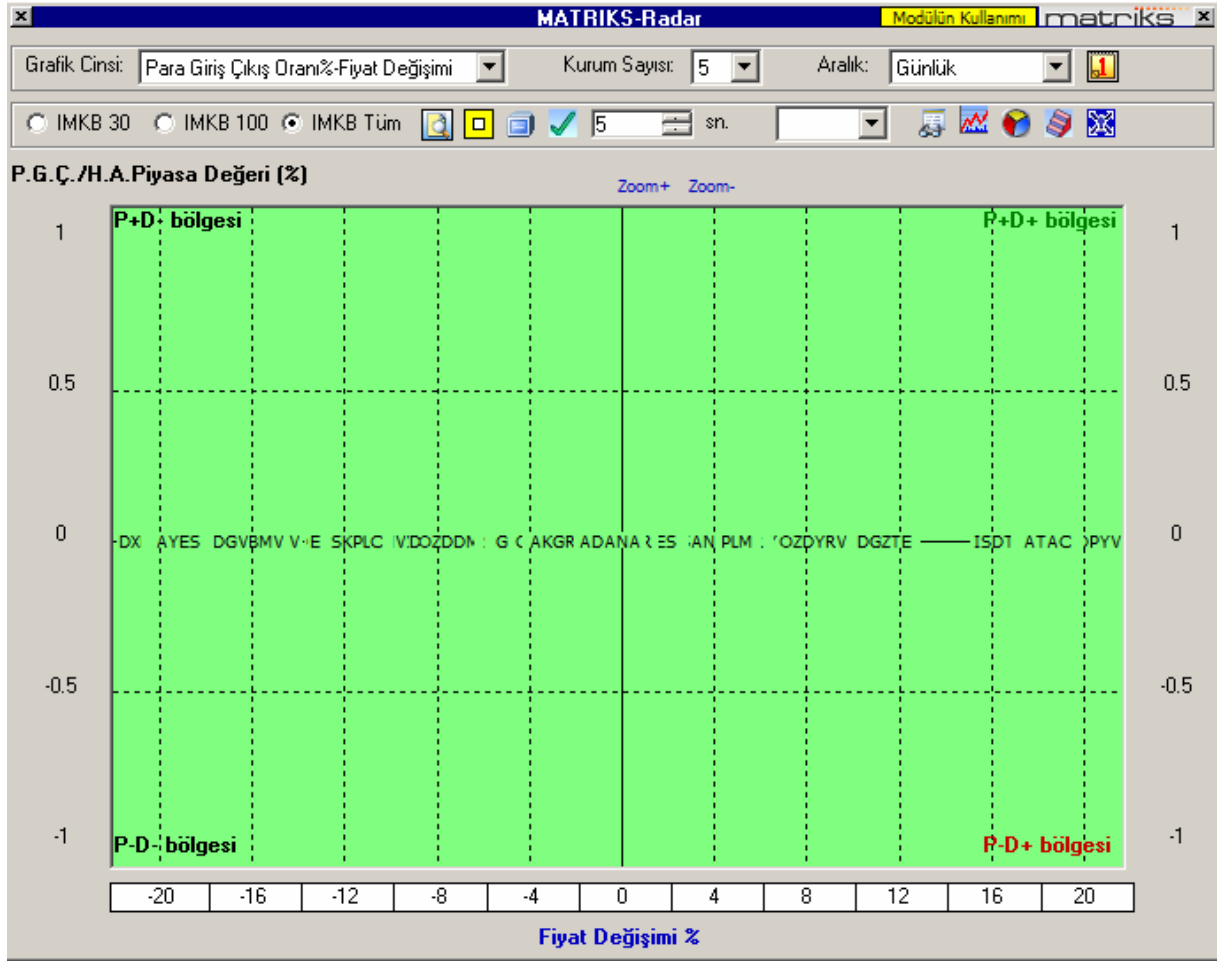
MATRIKS-Radar
Modülün Kullanımı matriks

Grafik Cinsi: Para Giriş Çıkış Oranı%-Fiyat Değişimi
Kurum Sayısı: 5
Aralık: Günlük

IMKB 30 IMKB 100 IMKB Tüm 5 sn.

P.G.Ç./H.A.Piyasa Değeri (%)

Zoom+ Zoom-

P+D- bölgesi
P+D+ bölgesi

1
0.5
0
-0.5
-1

DX AYES DGVBMV V E SKPLC VDOZDDM G AKGR ADANA ES AN PLM OZDYRV DGZTE ISDT ATAC PYV

P-D- bölgesi
P-D+ bölgesi

| -20 | -16 | -12 | -8 | -4 | 0 | 4 | 8 | 12 | 16 | 20 |
|---|---|---|---|---|---|---|---|---|---|---|

Fiyat Değişimi %